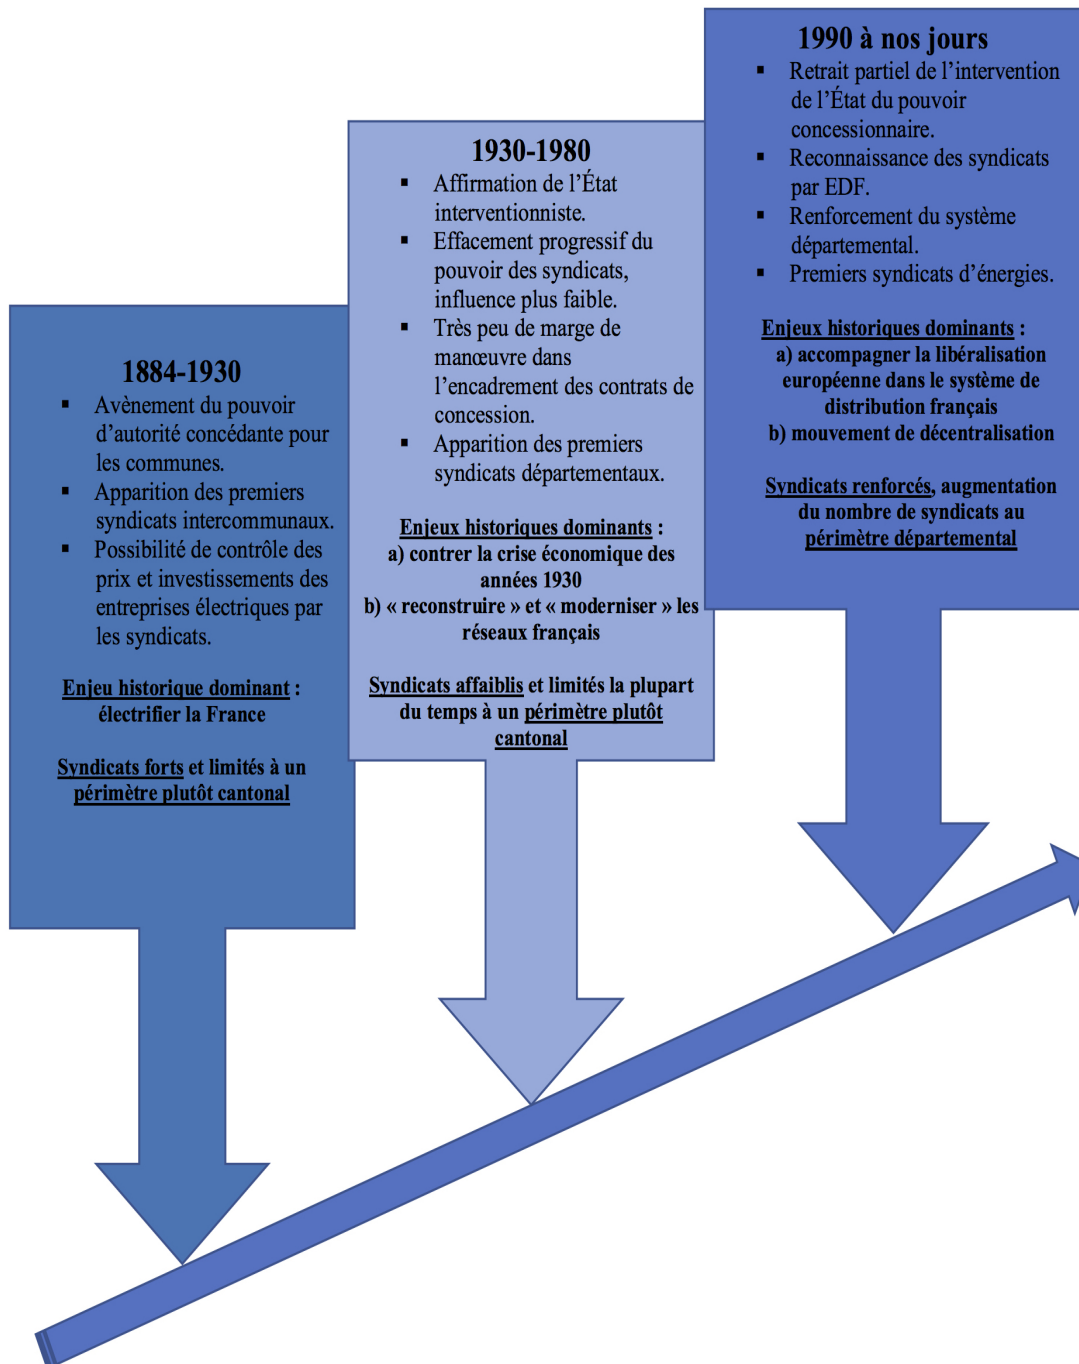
1884-1930

- Avènement du pouvoir d'autorité concédante pour les communes.
- Apparition des premiers syndicats intercommunaux.
- Possibilité de contrôle des prix et investissements des entreprises électriques par les syndicats.

Enjeu historique dominant : électrifier la France

Syndicats forts et limités à un périmètre plutôt cantonal

1930-1980

- Affirmation de l'État interventionniste.
- Effacement progressif du pouvoir des syndicats, influence plus faible.
- Très peu de marge de manœuvre dans l'encadrement des contrats de concession.
- Apparition des premiers syndicats départementaux.

Enjeux historiques dominants : a) contrer la crise économique des années 1930 b) « reconstruire » et « moderniser » les réseaux français

Syndicats affaiblis et limités la plupart du temps à un périmètre plutôt cantonal

1990 à nos jours

- Retrait partiel de l'intervention de l'État du pouvoir concessionnaire.
- Reconnaissance des syndicats par EDF.
- Renforcement du système départemental.
- Premiers syndicats d'énergies.

Enjeux historiques dominants : a) accompagner la libéralisation européenne dans le système de distribution français b) mouvement de décentralisation

Syndicats renforcés, augmentation du nombre de syndicats au périmètre départemental